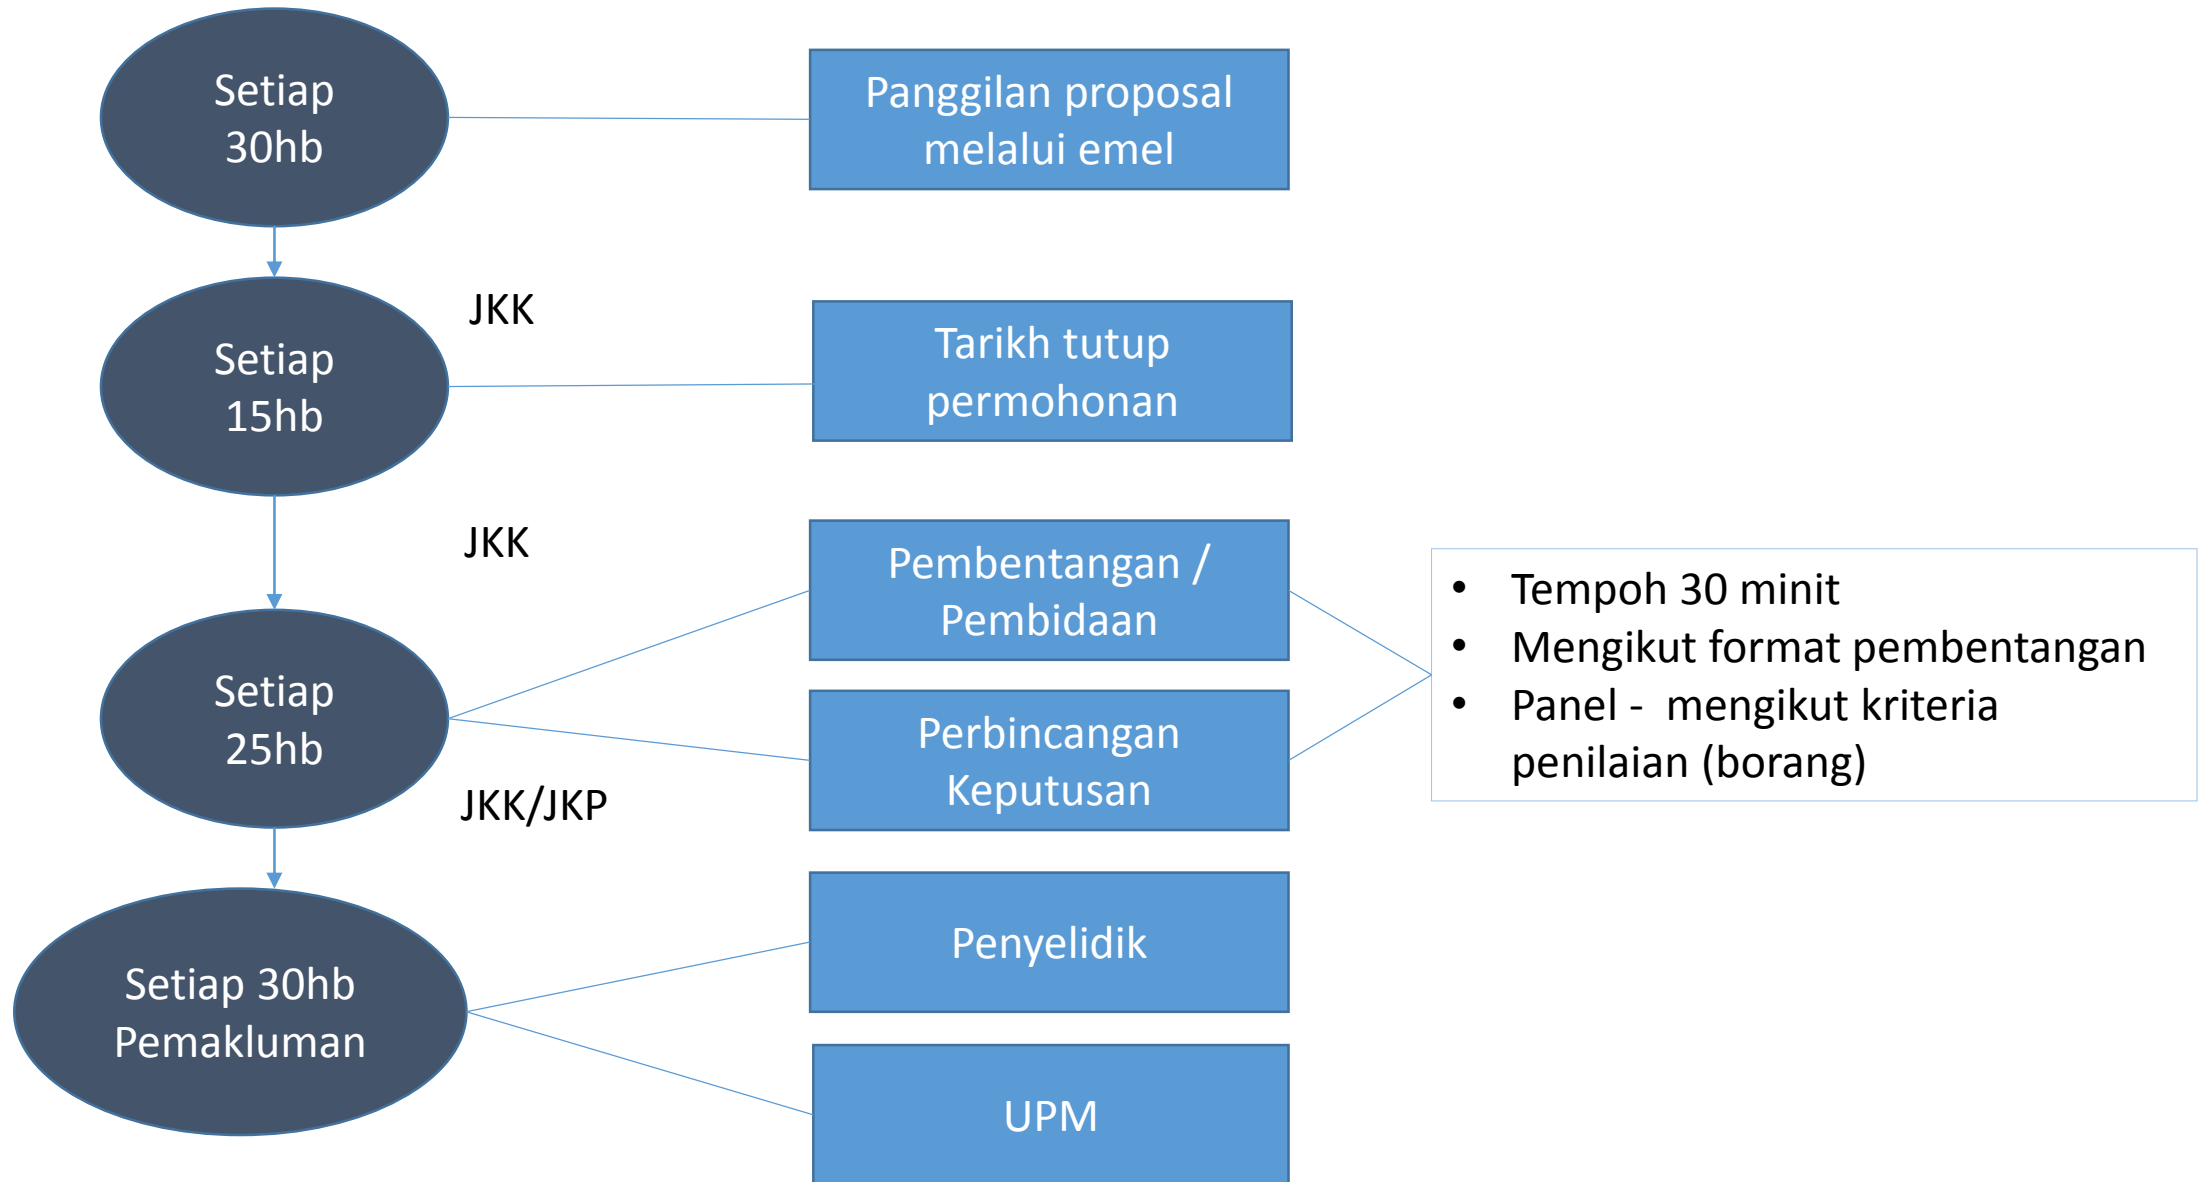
Setiap 30hb

Panggilan proposal melalui emel

JKK

Setiap 15hb

Tarikh tutup permohonan

JKK

Setiap 25hb

Pembentangan / Pembidaan

Perbincangan Keputusan

- Tempoh 30 minit
- Mengikut format pembentangan
- Panel - mengikut kriteria penilaian (borang)

JKK/JKP

Setiap 30hb Pemakluman

Penyelidik

UPM